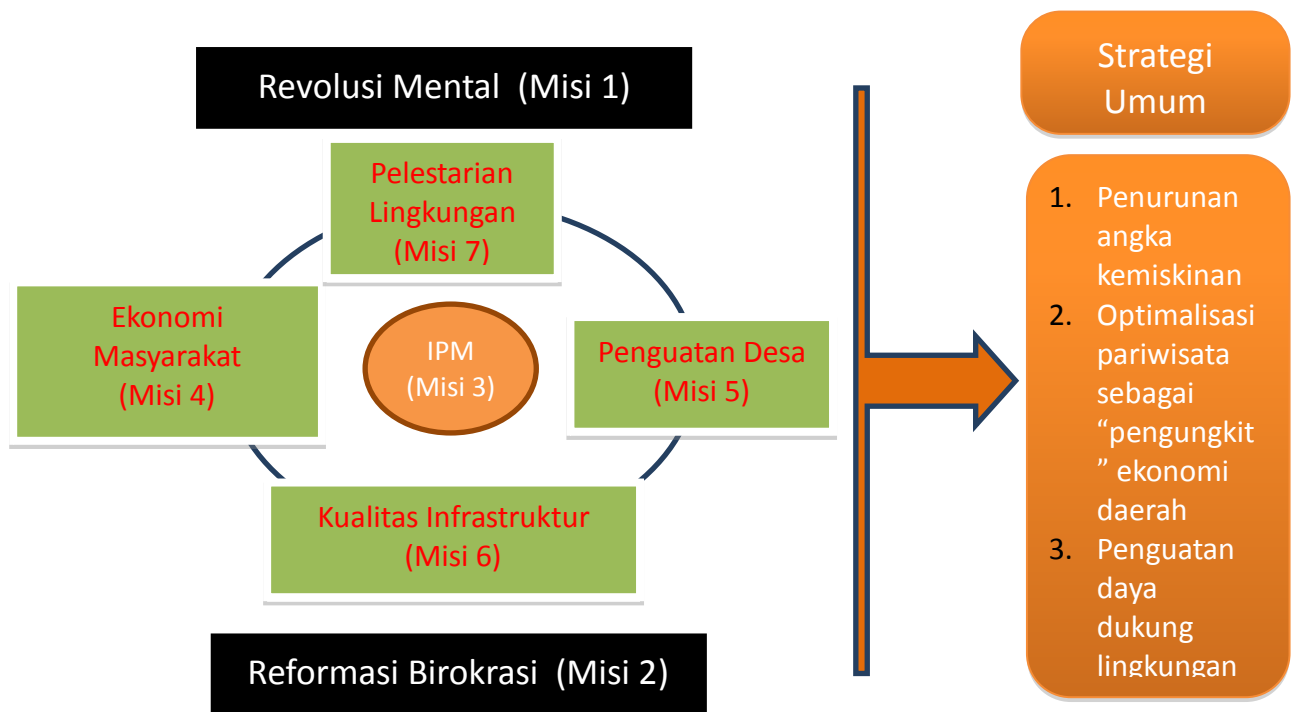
Revolusi Mental (Misi 1)

Pelestarian Lingkungan (Misi 7)

Ekonomi Masyarakat (Misi 4)

IPM (Misi 3)

Penguatan Desa (Misi 5)

Kualitas Infrastruktur (Misi 6)

Reformasi Birokrasi (Misi 2)

Strategi Umum

1. Penurunan angka kemiskinan
2. Optimalisasi pariwisata sebagai “pengungkit” ekonomi daerah
3. Penguatan daya dukung lingkungan